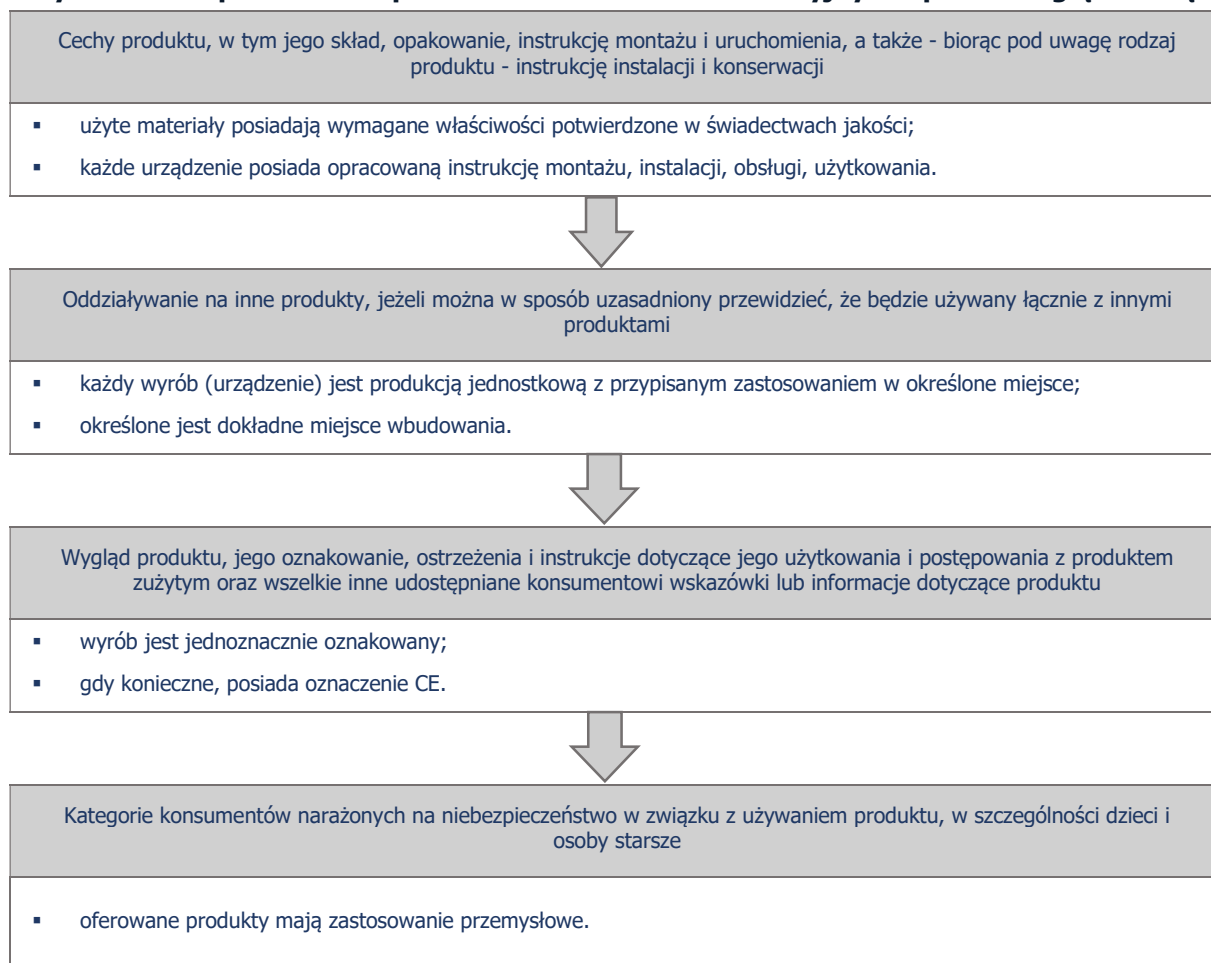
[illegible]

Cechy produktu, w tym jego skład, opakowanie, instrukcję montażu i uruchomienia, a także - biorąc pod uwagę rodzaj produktu - instrukcję instalacji i konserwacji

- użyte materiały posiadają wymagane właściwości potwierdzone w świadectwach jakości;
- każde urządzenie posiada opracowaną instrukcję montażu, instalacji, obsługi, użytkowania.

Oddziaływanie na inne produkty, jeżeli można w sposób uzasadniony przewidzieć, że będzie używany łącznie z innymi produktami

- każdy wyrób (urządzenie) jest produkcją jednostkową z przypisanym zastosowaniem w określone miejsce;
- określone jest dokładne miejsce wbudowania.

Wygląd produktu, jego oznakowanie, ostrzeżenia i instrukcje dotyczące jego użytkowania i postępowania z produktem zużytym oraz wszelkie inne udostępniane konsumentowi wskazówki lub informacje dotyczące produktu

- wyrób jest jednoznacznie oznakowany;
- gdy konieczne, posiada oznaczenie CE.

Kategorie konsumentów narażonych na niebezpieczeństwo w związku z używaniem produktu, w szczególności dzieci i osoby starsze

- oferowane produkty mają zastosowanie przemysłowe.